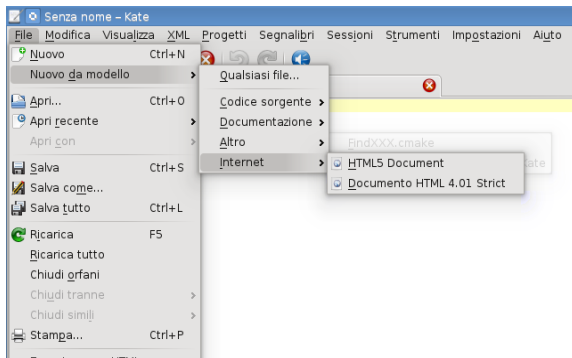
Senza nome – Kate

File Modifica Visualizza XML Progetti Segnalibri Sessioni Strumenti Impostazioni Aiuto

Nuovo Ctrl+N
Nuovo da modello
Apri... Ctrl+O
Apri recente
Apri con
Salva Ctrl+S
Salva come...
Salva tutto Ctrl+L
Ricarica F5
Ricarica tutto
Chiudi orfani
Chiudi tranne
Chiudi simili
Stampa... Ctrl+P

Qualsiasi file...
Codice sorgente
Documentazione
Altro
Internet

FindXXX.cmake

HTML5 Document
Documento HTML 4.01 Strict